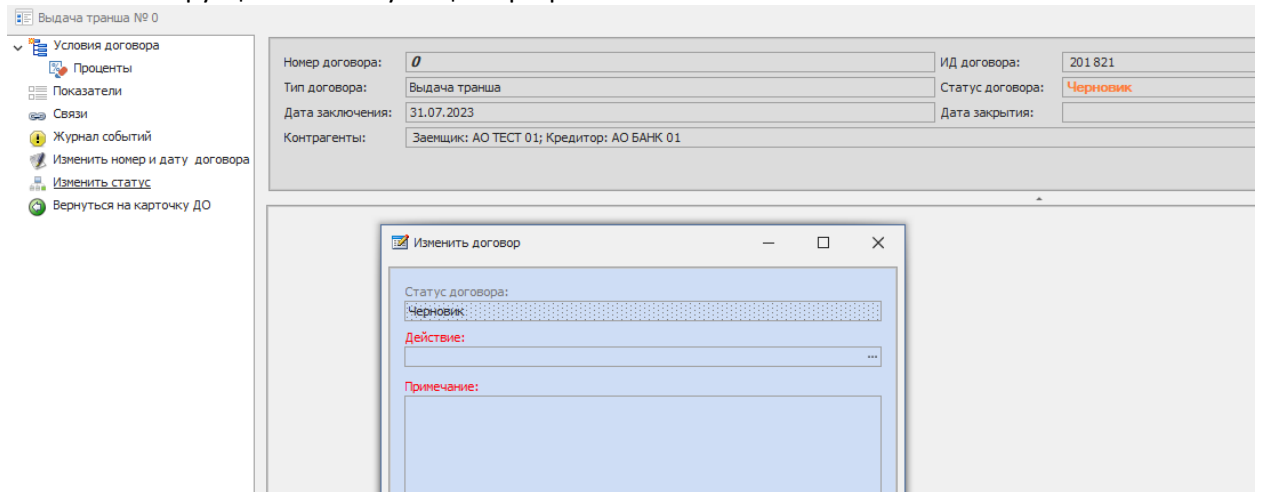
Выдача транша № 0

Условия договора
Проценты
Показатели
Связи
Журнал событий
Изменить номер и дату договора
Изменить статус
Вернуться на карточку ДО

Номер договора: 0
Тип договора: Выдача транша
Дата заключения: 31.07.2023
Контрагенты: Заемщик: АО ТЕСТ 01; Кредитор: АО БАНК 01
ИД договора: 201 821
Статус договора: Черновик
Дата закрытия:

Изменить договор

Статус договора:
Черновик
Действие:
...
Примечание: